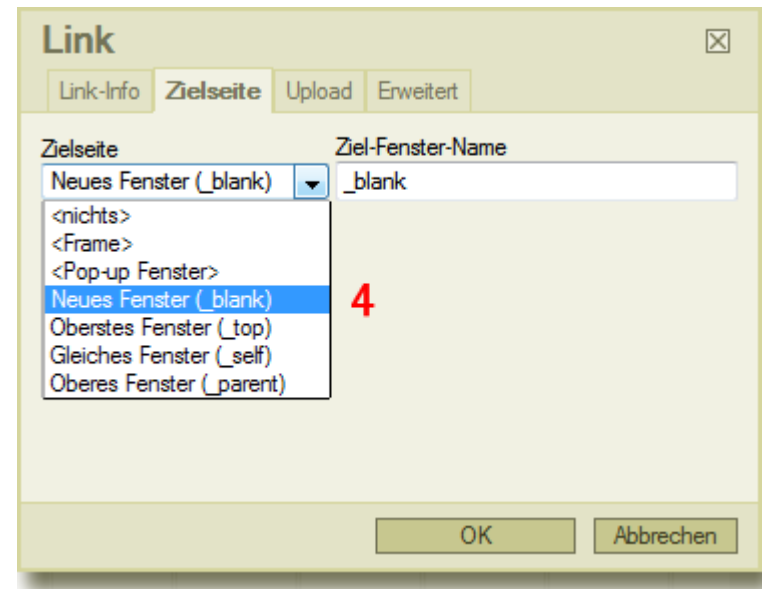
Link

Link-Info | Zielseite | Upload | Erweitert

Zielseite
Neues Fenster (_blank)
<nichts>
<Frame>
<Pop-up Fenster>
Neues Fenster (_blank)
Oberstes Fenster (_top)
Gleiches Fenster (_self)
Oberes Fenster (_parent)

Ziel-Fenster-Name
_blank

4

OK
Abbrechen